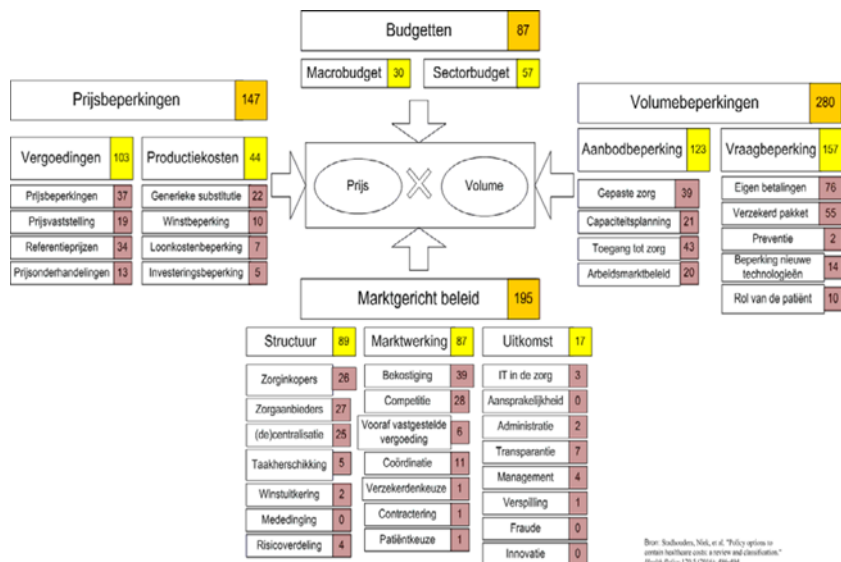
Budgetten 87

Macrobudget 30
Sectorbudget 57

Prijsbeperkingen 147

Vergoedingen 103
Productiekosten 44

| | |
|---|---|
| Prijsbeperkingen | 37 |
| Prijsvaststelling | 19 |
| Referentieprijzen | 34 |
| Prijsonderhandelingen | 13 |

| | |
|---|---|
| Generieke substitutie | 22 |
| Winstbeperking | 10 |
| Loonkostenbeperking | 7 |
| Investeringsbeperking | 5 |

Prijs
Volume

Volumebeperkingen 280

Aanbodbeperking 123
Vraagbeperking 157

| | |
|---|---|
| Gepaste zorg | 39 |
| Capaciteitsplanning | 21 |
| Toegang tot zorg | 43 |
| Arbeidsmarktbeleid | 20 |

| | |
|---|---|
| Eigen betalingen | 76 |
| Verzekerd pakket | 55 |
| Preventie | 2 |
| Beperking nieuwe technologieën | 14 |
| Rol van de patiënt | 10 |

Marktgericht beleid 195

Structuur 89
Marktwerking 87
Uitkomst 17

| | |
|---|---|
| Zorginkopers | 26 |
| Zorgaanbieders | 27 |
| (de)centralisatie | 25 |
| Taakherschikking | 5 |
| Winstuitkering | 2 |
| Mededinging | 0 |
| Risicoverdeling | 4 |

| | |
|---|---|
| Bekostiging | 39 |
| Competitie | 28 |
| Vooraf vastgestelde vergoeding | 6 |
| Coördinatie | 11 |
| Verzekerdenkeuze | 1 |
| Contractering | 1 |
| Patiëntkeuze | 1 |

| | |
|---|---|
| IT in de zorg | 3 |
| Aansprakelijkheid | 0 |
| Administratie | 2 |
| Transparantie | 7 |
| Management | 4 |
| Verspilling | 1 |
| Fraude | 0 |
| Innovatie | 0 |

Bron: Stadhouders, Niek, et al. "Policy options to contain healthcare costs: a review and classification." Health Policy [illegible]